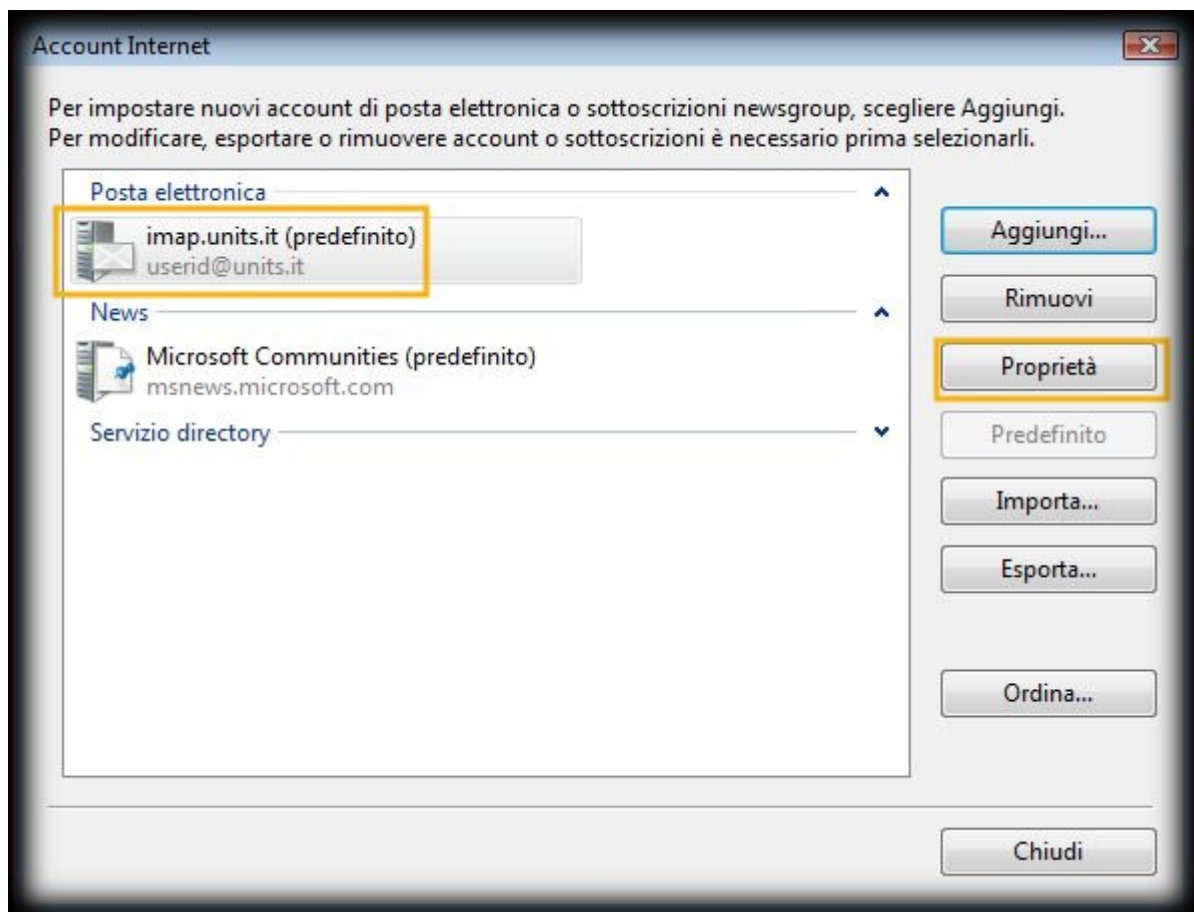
Account Internet

Per impostare nuovi account di posta elettronica o sottoscrizioni newsgroup, scegliere Aggiungi.
Per modificare, esportare o rimuovere account o sottoscrizioni è necessario prima selezionarli.

Posta elettronica

imap.units.it (predefinito)
userid@units.it

News

Microsoft Communities (predefinito)
msnews.microsoft.com

Servizio directory

Aggiungi...

Rimuovi

Proprietà

Predefinito

Importa...

Esporta...

Ordina...

Chiudi